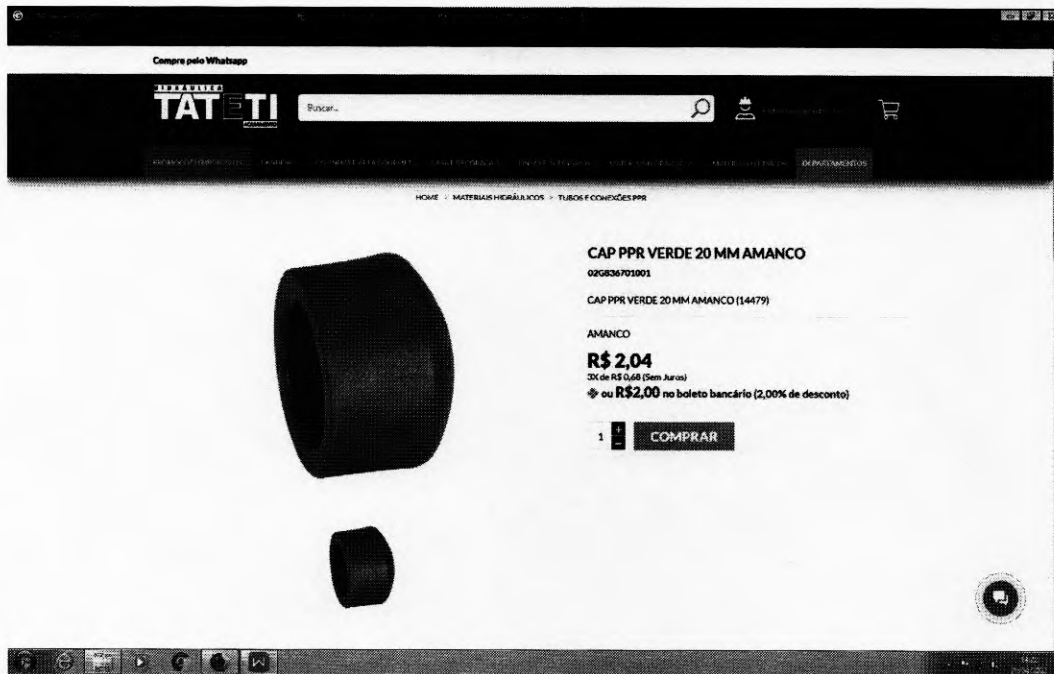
Compre pelo Whatsapp

HIDRÁULICA
TATETI

Buscar...

DEPARTAMENTOS

HOME > MATERIAIS HIDRÁULICOS > TUBOS E CONEXÕES PPR

CAP PPR VERDE 20 MM AMANCO
02G836701001

CAP PPR VERDE 20 MM AMANCO (14479)

AMANCO

R$ 2,04
3X de R$ 0,68 (Sem Juros)
ou R$2,00 no boleto bancário (2,00% de desconto)

1 + −
COMPRAR